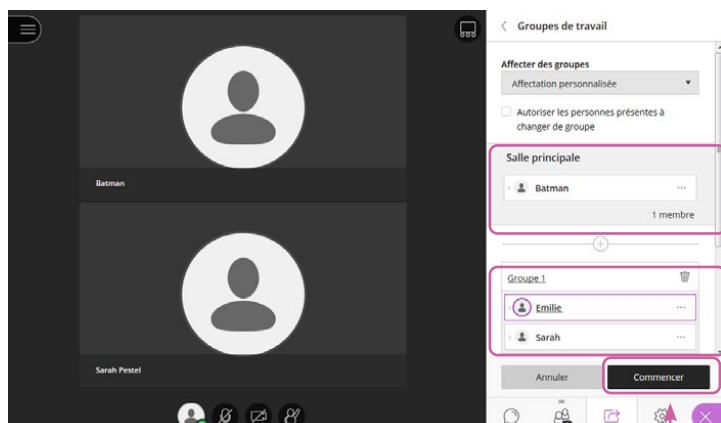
Batman

Sarah Pestel

Groupes de travail

Affecter des groupes

Affectation personnalisée

Autoriser les personnes présentes à changer de groupe

Salle principale

Batman

1 membre

Groupe 1

Emilie

Sarah

Annuler

Commencer